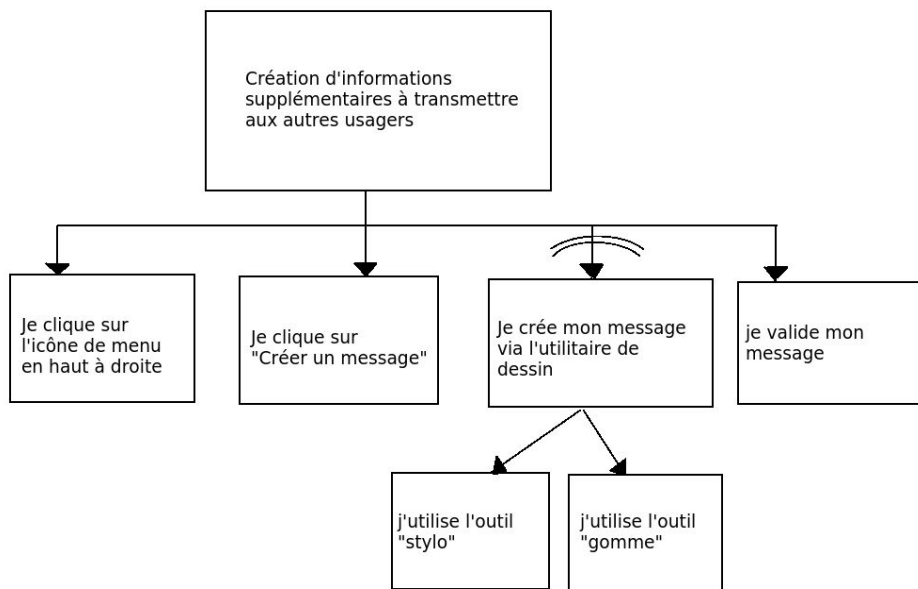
Création d'informations supplémentaires à transmettre aux autres usagers

Je clique sur l'icône de menu en haut à droite

Je clique sur "Créer un message"

Je crée mon message via l'utilitaire de dessin

je valide mon message

j'utilise l'outil "stylo"

j'utilise l'outil "gomme"